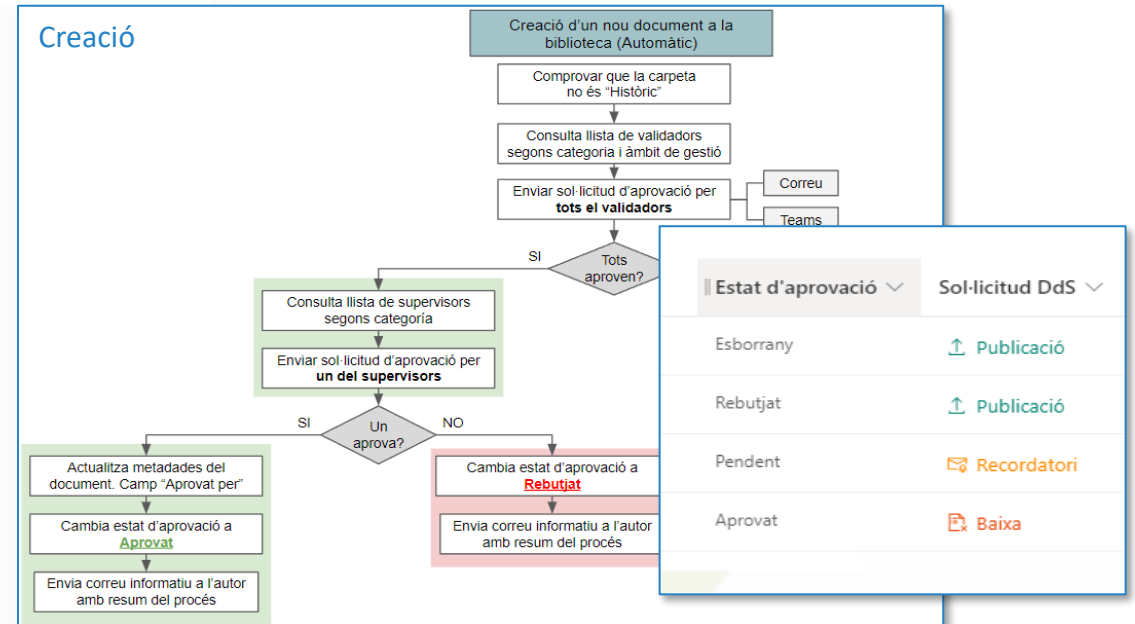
Creació

Creació d'un nou document a la biblioteca (Automàtic)

Comprovar que la carpeta no és "Històric"

Consulta llista de validadors segons categoria i àmbit de gestió

Enviar sol·licitud d'aprovació per **tots el validadors**

Correu

Teams

SI

Tots aproven?

Consulta llista de supervisors segons categoria

Enviar sol·licitud d'aprovació per **un del supervisors**

SI

Un aprova?

NO

Actualitza metadades del document. Camp "Aprovat per"

Cambia estat d'aprovació a Aprovat

Envia correu informatiu a l'autor amb resum del procés

Cambia estat d'aprovació a Rebutjat

Envia correu informatiu a l'autor amb resum del procés

| Estat d'aprovació | Sol·licitud DdS |
|---|---|
| Esborrany | Publicació |
| Rebutjat | Publicació |
| Pendent | Recordatori |
| Aprovat | Baixa |